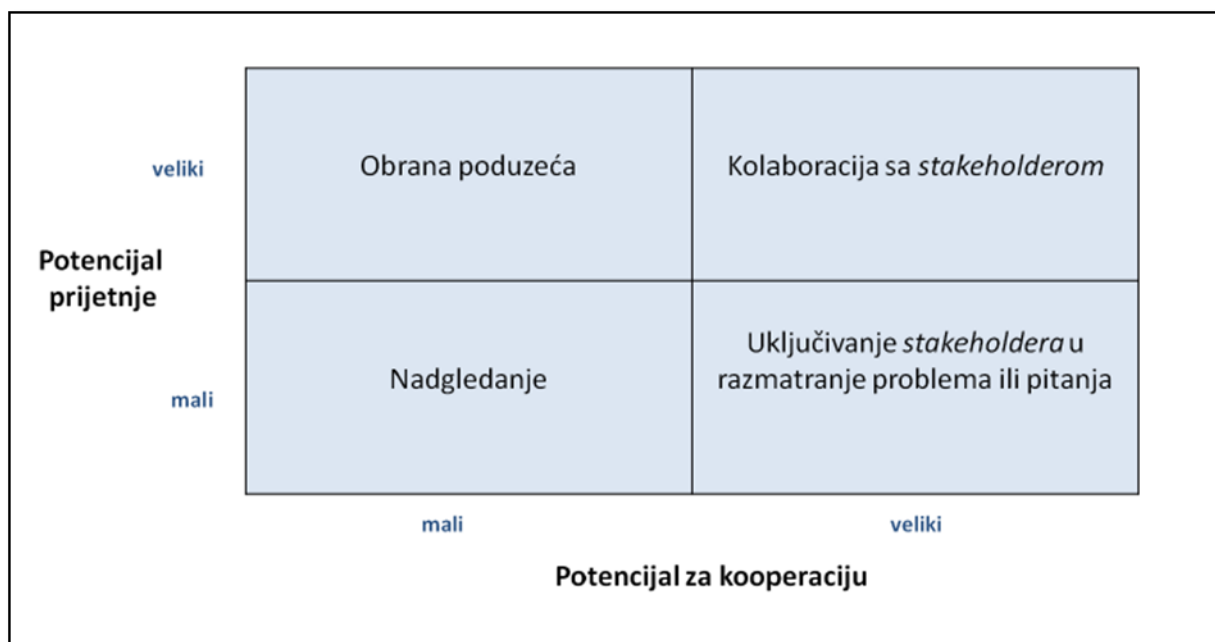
Potencijal prijetnje

veliki

mali

| Obrana poduzeća | Kolaboracija sa *stakeholderom* |
|---|---|
| Nadgledanje | Uključivanje *stakeholdera* u razmatranje problema ili pitanja |

mali

veliki

Potencijal za kooperaciju